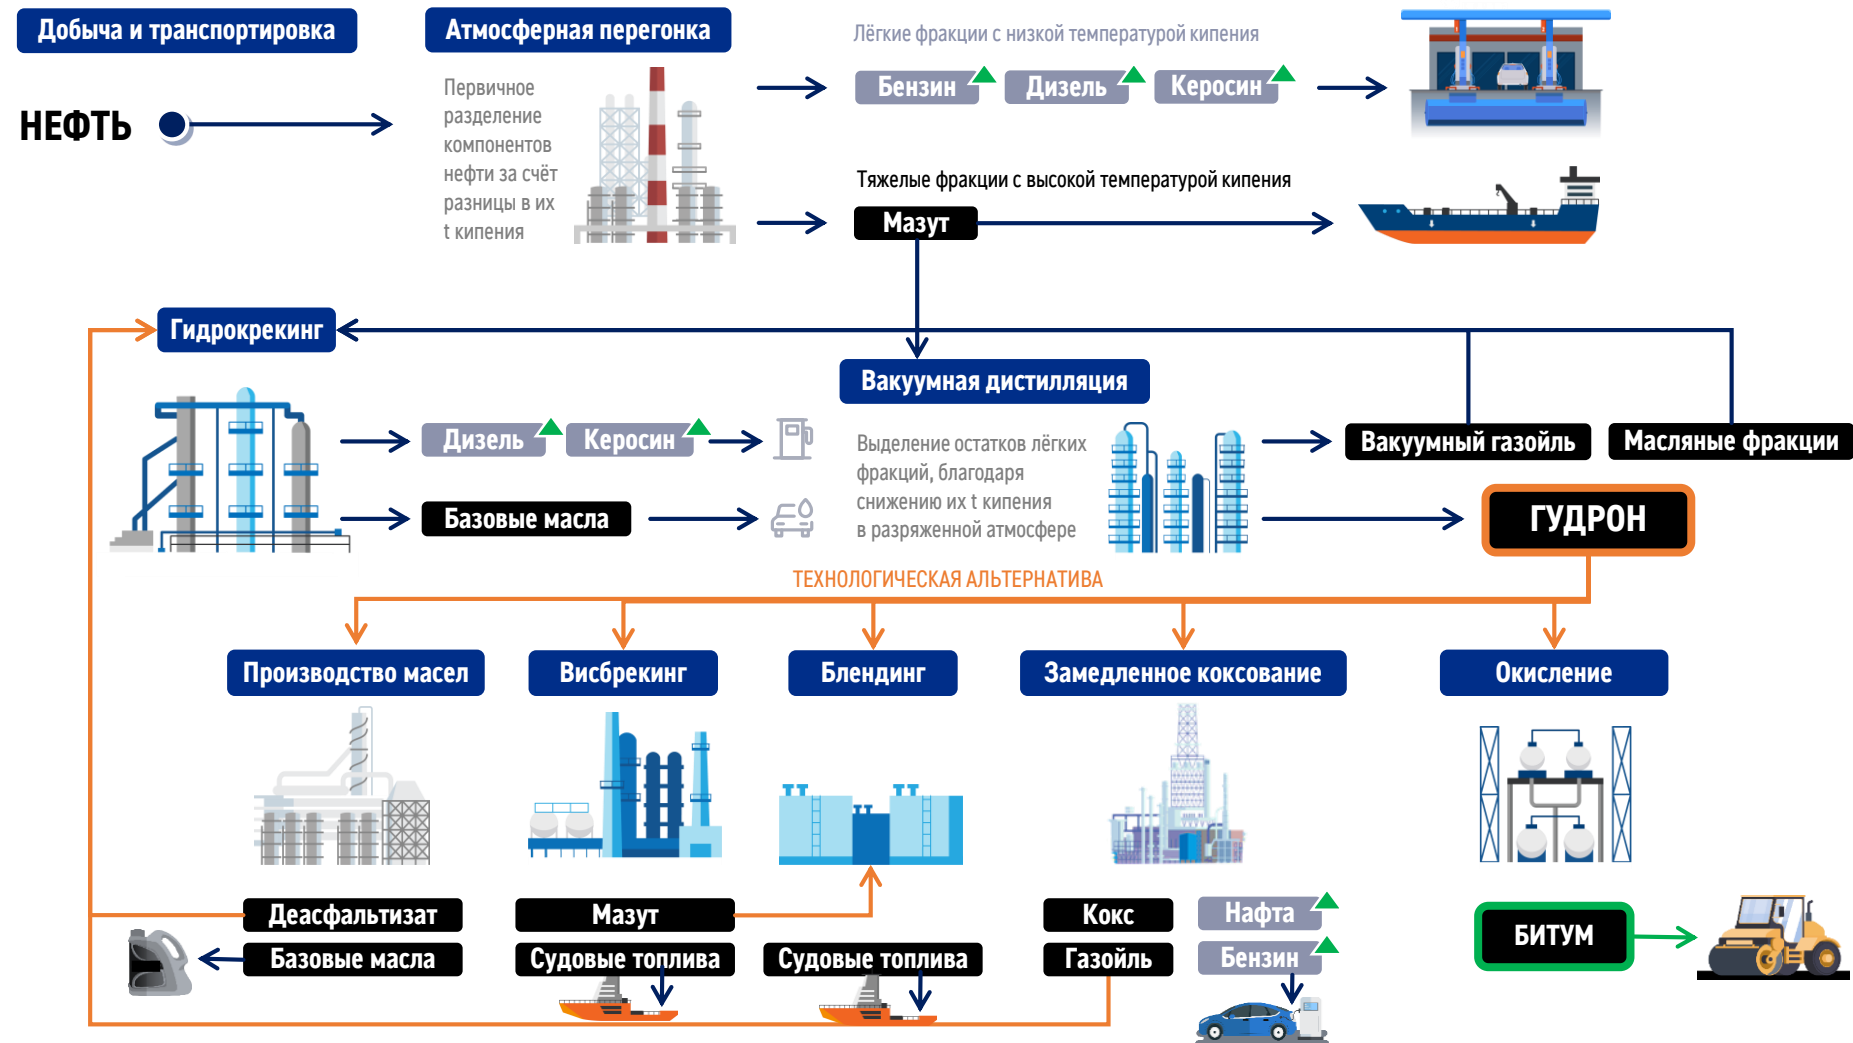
Добыча и транспортировка

НЕФТЬ

Атмосферная перегонка

Первичное разделение компонентов нефти за счёт разницы в их t кипения

Лёгкие фракции с низкой температурой кипения

Бензин Дизель Керосин

Тяжелые фракции с высокой температурой кипения

Мазут

Гидрокрекинг

Вакуумная дистилляция

Дизель Керосин

Базовые масла

Выделение остатков лёгких фракций, благодаря снижению их t кипения в разряженной атмосфере

Вакуумный газойль

Масляные фракции

ГУДРОН

ТЕХНОЛОГИЧЕСКАЯ АЛЬТЕРНАТИВА

Производство масел

Висбрекинг

Блендинг

Замедленное коксование

Окисление

Деасфальтизат

Базовые масла

Мазут

Судовые топлива

Судовые топлива

Кокс

Газойль

Нафта

Бензин

БИТУМ